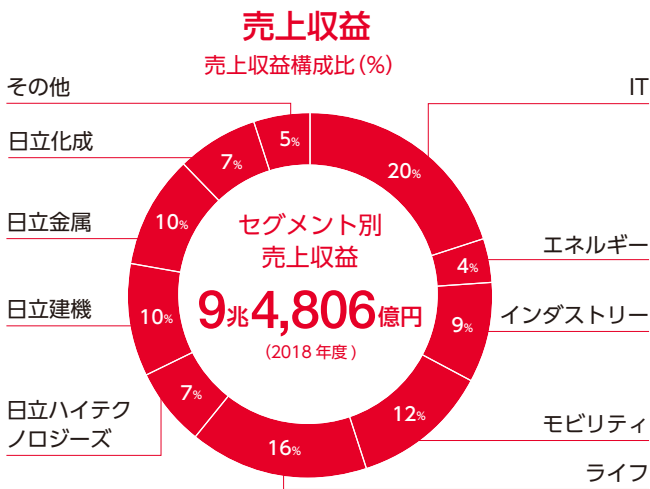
売上収益

売上収益構成比（%）

その他

日立化成

日立金属

日立建機

日立ハイテクノロジーズ

IT

エネルギー

インダストリー

モビリティ

ライフ

5%

7%

10%

10%

7%

16%

12%

9%

4%

20%

セグメント別
売上収益

9兆4,806億円

(2018 年度)